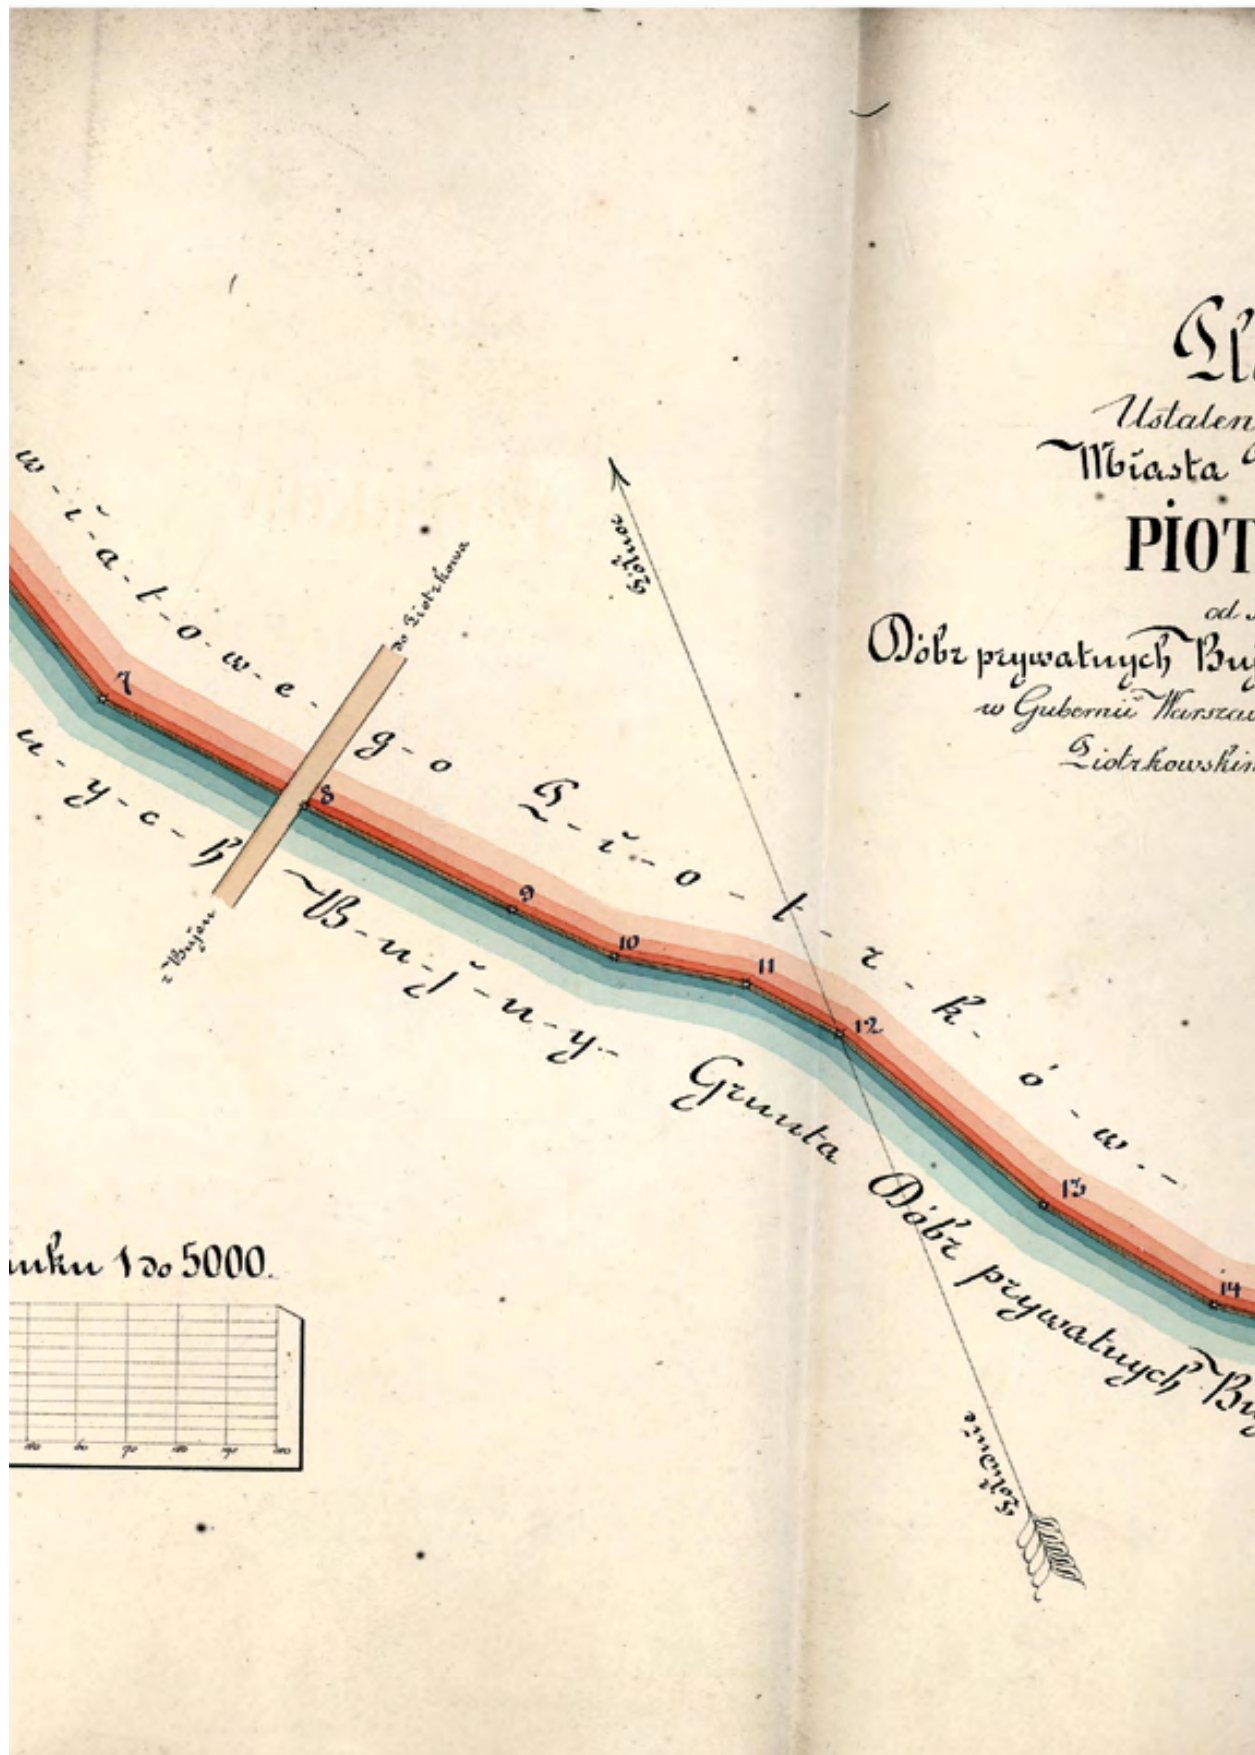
Pl
Ustalen
Miasta
PIOT
od
Dóbr prywatnych Bu
w Gubernii Warszaw
Piotrkowskim

w-i-a-t-o-w-e-g-o P-i-o-t-r-k-ó-w-.
u-y-c-h B-u-j-n-y- Grunta Dóbr prywatnych Bu

do Piotrkowa
z Bujen
Północ
Południe

7
8
9
10
11
12
13
14

unku 1 do 5000.

50
60
70
80
90
100